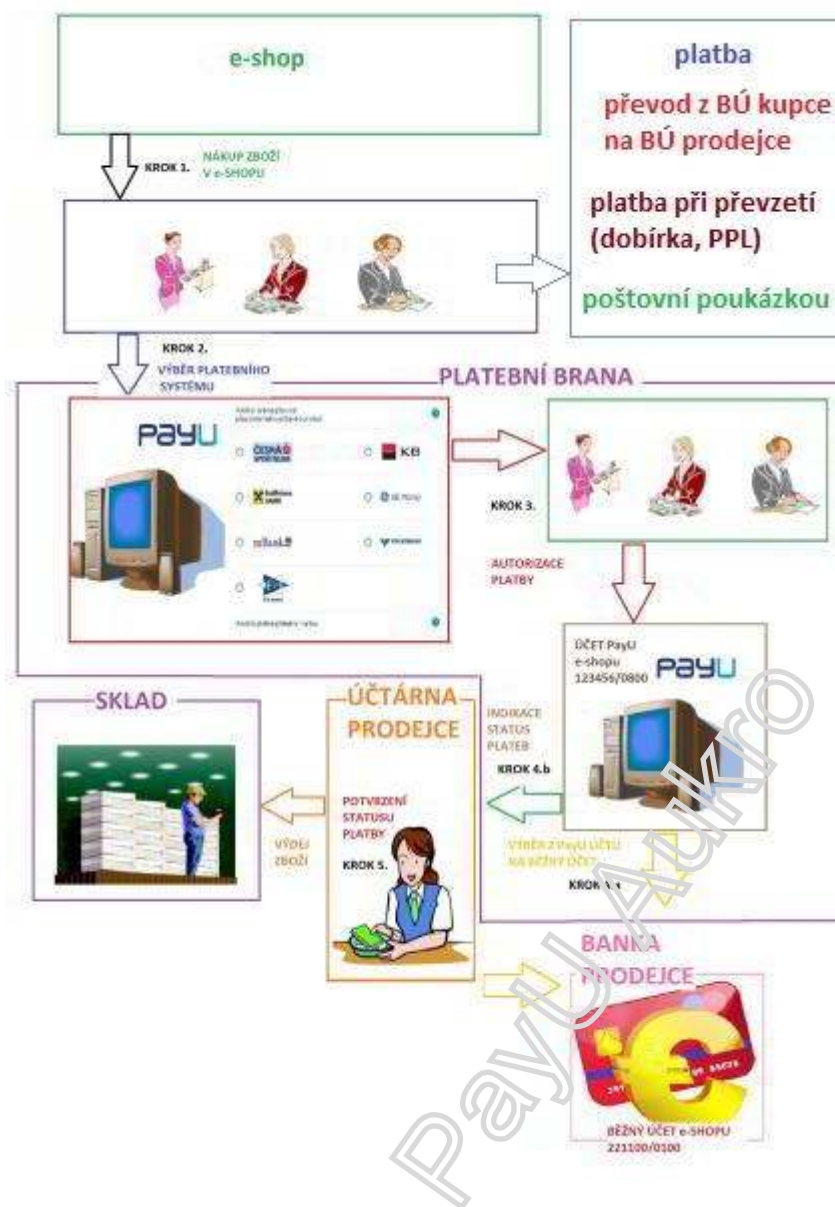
e-shop

platba

převod z BÚ kupce na BÚ prodejce

platba při převzetí (dobírka, PPL)

poštovní poukázkou

KROK 1. NÁKUP ZBOŽÍ V e-SHOPU

KROK 2. VÝBĚR PLATEBNÍHO SYSTÉMU

PLATEBNÍ BRANA

PayU

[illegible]

ČESKÁ SPOŘITELNA

KB

Raiffeisen BANK

mBank

KROK 3.

AUTORIZACE PLATBY

ÚČET PayU e-shopu 123456/0800

PayU

SKLAD

ÚČTÁRNA PRODEJCE

INDIKACE STATUS PLATEB

KROK 4.b

POTVRZENÍ STATUSU PLATBY

KROK 5.

VÝDEJ ZBOŽÍ

VÝBĚR Z PayU ÚČTU NA BĚŽNÝ ÚČET

KROK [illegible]

BANKA PRODEJCE

BĚŽNÝ ÚČET e-SHOPU 221100/0100

PayU Aukro